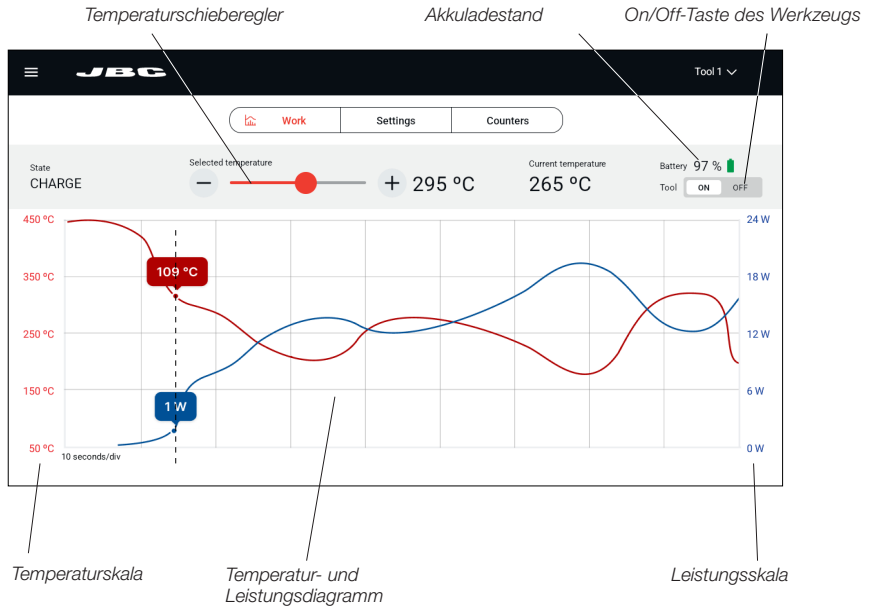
Temperaturschieberegler

Akkuladestand

On/Off-Taste des Werkzeugs

JBC

Tool 1

Work

Settings

Counters

State
CHARGE

Selected temperature

295 ºC

Current temperature
265 ºC

Battery 97 %

Tool ON OFF

450 ºC
350 ºC
250 ºC
150 ºC
50 ºC

109 ºC

1 W

10 seconds/div

24 W
18 W
12 W
6 W
0 W

Temperaturskala

Temperatur- und Leistungsdiagramm

Leistungsskala